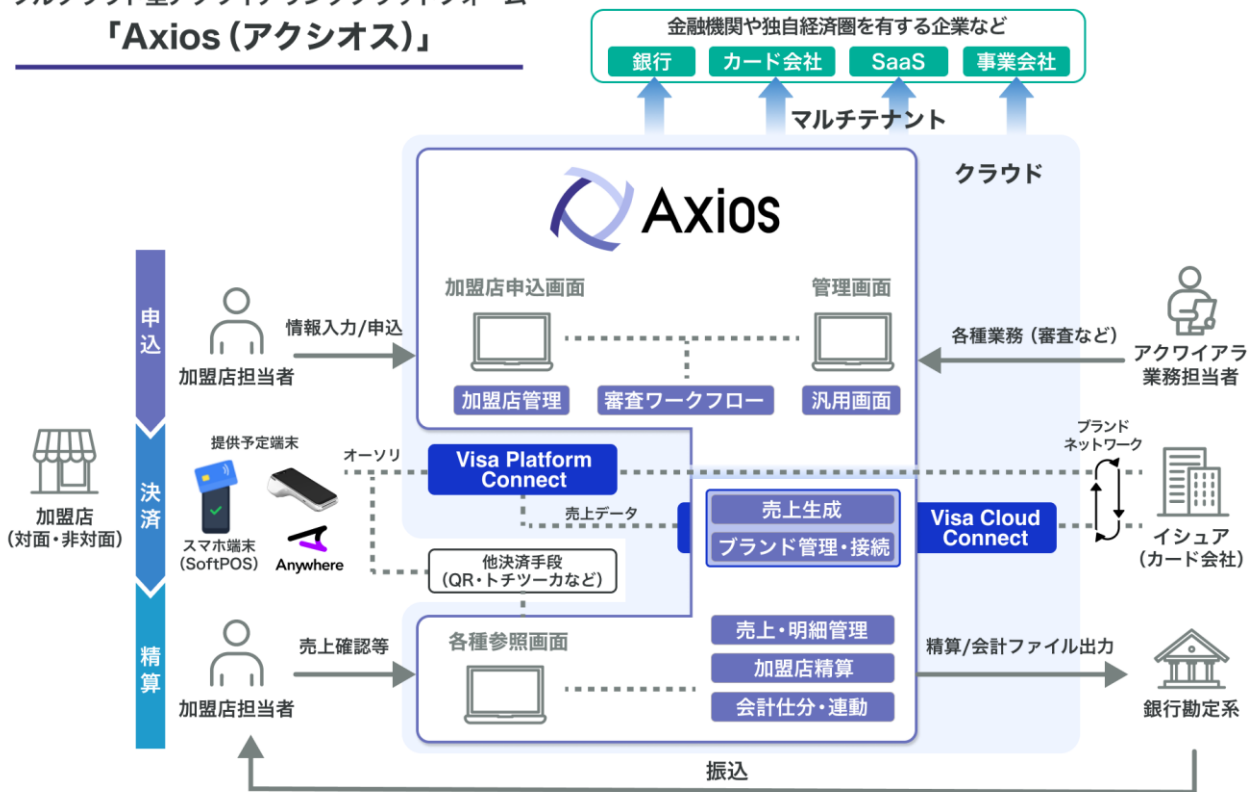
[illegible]
「Axios（アクシオス）」

金融機関や独自経済圏を有する企業など
銀行
カード会社
SaaS
事業会社
マルチテナント
クラウド

Axios

加盟店申込画面
管理画面
加盟店管理
審査ワークフロー
汎用画面

申込
加盟店担当者
情報入力/申込
各種業務（審査など）
アクワイアラ業務担当者

決済
提供予定端末
スマホ端末（SoftPOS）
Anywhere
オーソリ
Visa Platform Connect
売上データ
売上生成
ブランド管理・接続
Visa Cloud Connect
ブランドネットワーク
イシュア（カード会社）
他決済手段（QR・トチツーカなど）

加盟店（対面・非対面）

精算
加盟店担当者
売上確認等
各種参照画面
売上・明細管理
加盟店精算
会計仕分・連動
精算/会計ファイル出力
銀行勘定系
振込